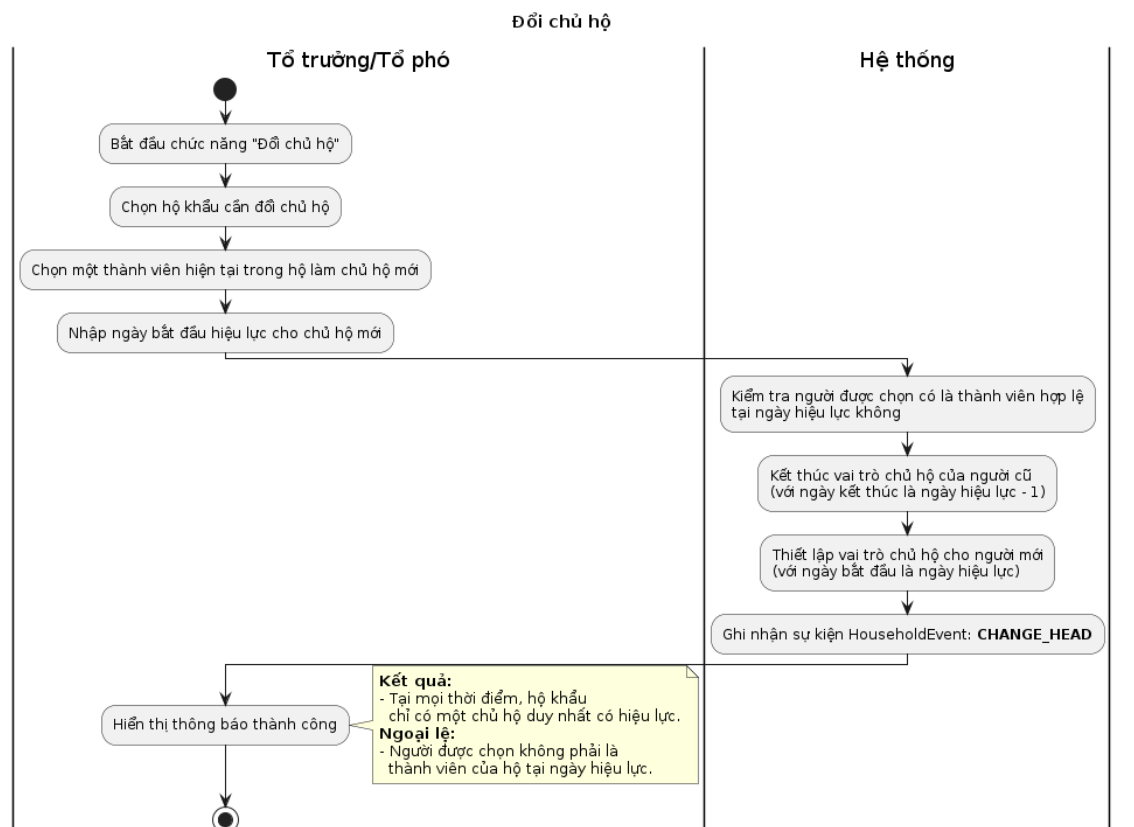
Đổi chủ hộ

Tổ trưởng/Tổ phó

Hệ thống

Bắt đầu chức năng "Đổi chủ hộ"

Chọn hộ khẩu cần đổi chủ hộ

Chọn một thành viên hiện tại trong hộ làm chủ hộ mới

Nhập ngày bắt đầu hiệu lực cho chủ hộ mới

Kiểm tra người được chọn có là thành viên hợp lệ tại ngày hiệu lực không

Kết thúc vai trò chủ hộ của người cũ (với ngày kết thúc là ngày hiệu lực - 1)

Thiết lập vai trò chủ hộ cho người mới (với ngày bắt đầu là ngày hiệu lực)

Ghi nhận sự kiện HouseholdEvent: **CHANGE_HEAD**

Hiển thị thông báo thành công

**Kết quả:**
- Tại mọi thời điểm, hộ khẩu chỉ có một chủ hộ duy nhất có hiệu lực.
**Ngoại lệ:**
- Người được chọn không phải là thành viên của hộ tại ngày hiệu lực.